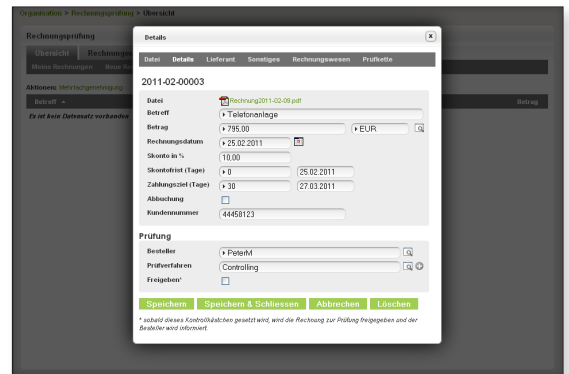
Organisation > Rechnungsprüfung > Übersicht

Rechnungsprüfung

Übersicht Rechnung

Meine Rechnungen Neue R

Aktionen: Mehrfachgenehmigung

Betreff ▲

Betrag

Es ist kein Datensatz vorhanden

Details

Datei Details Lieferant Sonstiges Rechnungswesen Prüfkette

2011-02-00003

| | | |
|---|---|---|
| Datei | Rechnung2011-02-09.pdf | |
| Betreff | Telefonanlage | |
| Betrag | 795,00 | EUR |
| Rechnungsdatum | 25.02.2011 | |
| Skonto in % | 10,00 | |
| Skontofrist (Tage) | 0 | 25.02.2011 |
| Zahlungsziel (Tage) | 30 | 27.03.2011 |
| Abbuchung | | |
| Kundennummer | 44458123 | |

Prüfung

| | |
|---|---|
| Besteller | PeterM |
| Prüfverfahren | Controlling |
| Freigeben* | |

Speichern Speichern & Schliessen Abbrechen Löschen

* sobald dieses Kontrollkästchen gesetzt wird, wird die Rechnung zur Prüfung freigegeben und der Besteller wird informiert.